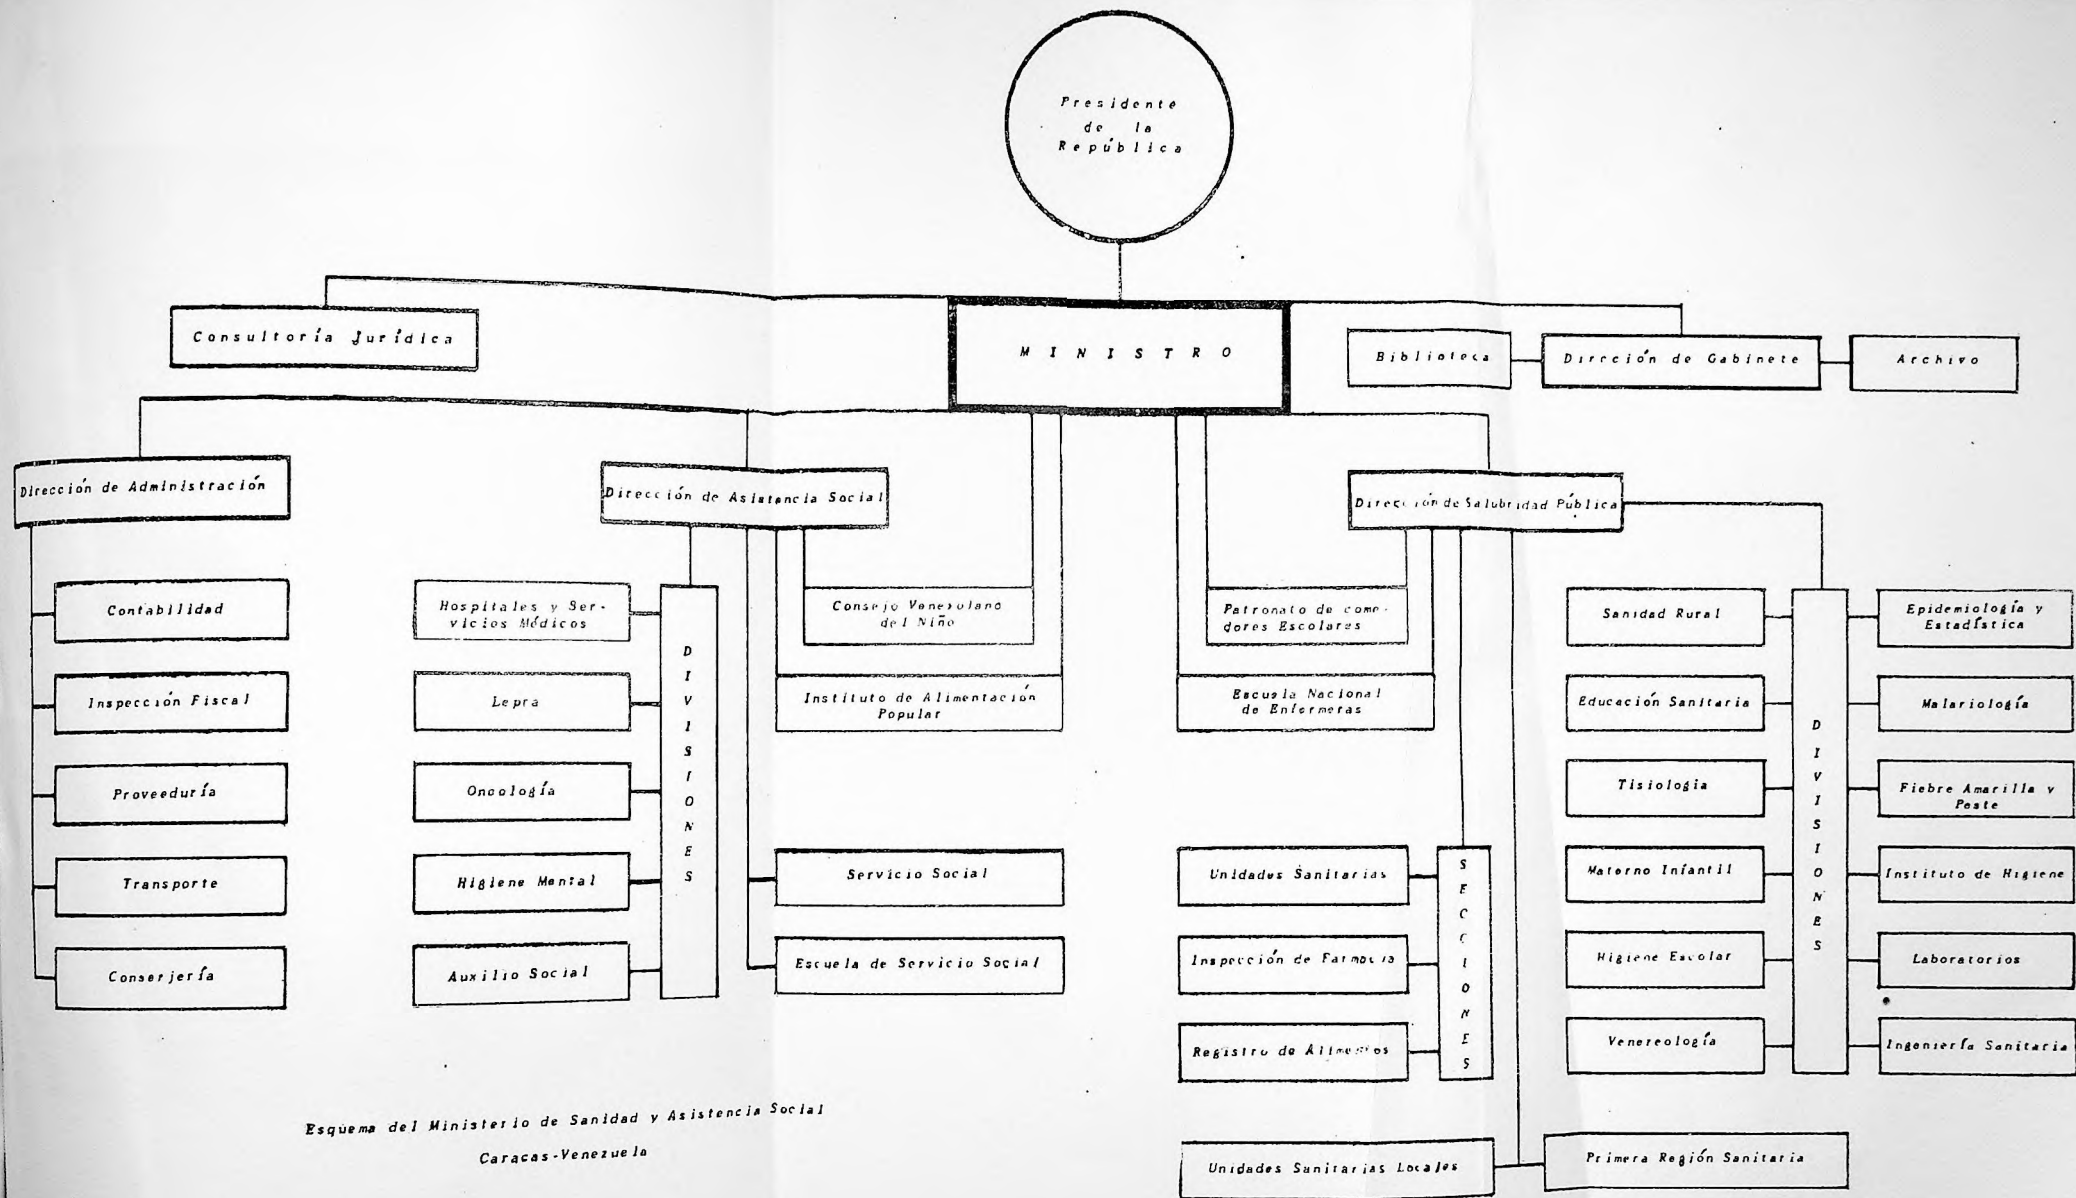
Presidente de la República

Consultoría Jurídica

MINISTRO

Biblioteca

Dirción de Gabinete

Archivo

Dirección de Administración

Contabilidad

Inspección Fiscal

Proveeduría

Transporte

Conserjería

Dirección de Asistencia Social

Hospitales y Servicios Médicos

Lepra

Oncología

Higiene Mental

Auxilio Social

DIVISIONES

Consejo Venezolano del Niño

Instituto de Alimentación Popular

Servicio Social

Escuela de Servicio Social

Dirección de Salubridad Pública

Patronato de comedores Escolares

Escuela Nacional de Enfermeras

Unidades Sanitarias

Inspección de Farmacia

Registro de Alimentos

SECCIONES

Unidades Sanitarias Locales

Primera Región Sanitaria

Sanidad Rural

Educación Sanitaria

Tisiología

Materno Infantil

Higiene Escolar

Venereología

DIVISIONES

Epidemiología y Estadística

Malariología

Fiebre Amarilla y Peste

Instituto de Higiene

Laboratorios

Ingeniería Sanitaria

Esquema del Ministerio de Sanidad y Asistencia Social

Caracas-Venezuela